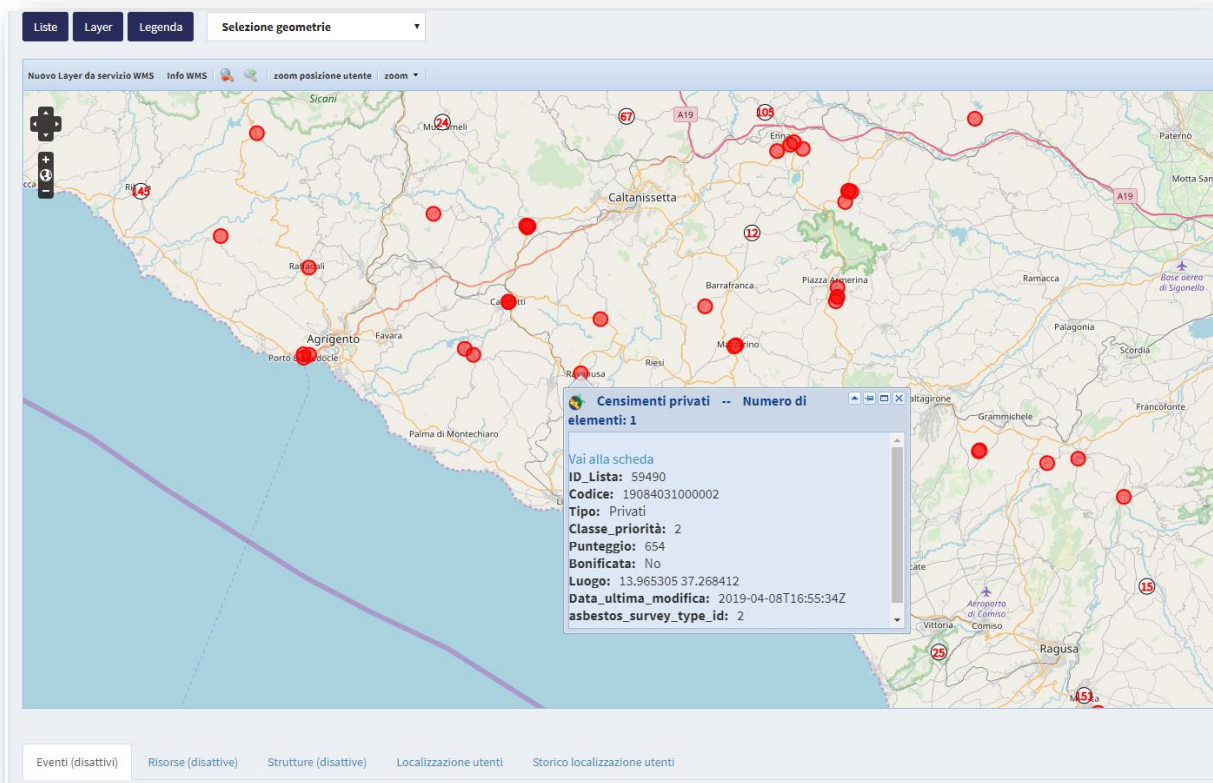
Liste Layer Legenda Selezione geometrie

Nuovo Layer da servizio WMS | Info WMS | zoom posizione utente | zoom

Sicani
24 Mussomeli
67
A19
105
Enna
Paternò
Motta San
A19
Ri 145
Caltanissetta
12
Raffadali
Barrafranca
Piazza Armerina
Ramacca
Base aerea di Sigonella
Canicatti
Agrigento
Favara
Palagonia
Porto Empedocle
Mazzarino
Scordia
Riesi
Ravanusa
Caltagirone
Francofonte
Grammichele
Palma di Montechiaro

Censimenti privati -- Numero di elementi: 1

Vai alla scheda
ID_Lista: 59490
Codice: 19084031000002
Tipo: Privati
Classe_priorità: 2
Punteggio: 654
Bonificata: No
Luogo: 13.965305 37.268412
Data_ultima_modifica: 2019-04-08T16:55:34Z
asbestos_survey_type_id: 2

Aeroporto di Comiso
Vittoria
Comiso
15
25
Ragusa
151

Eventi (disattivi) | Risorse (disattive) | Strutture (disattive) | Localizzazione utenti | Storico localizzazione utenti